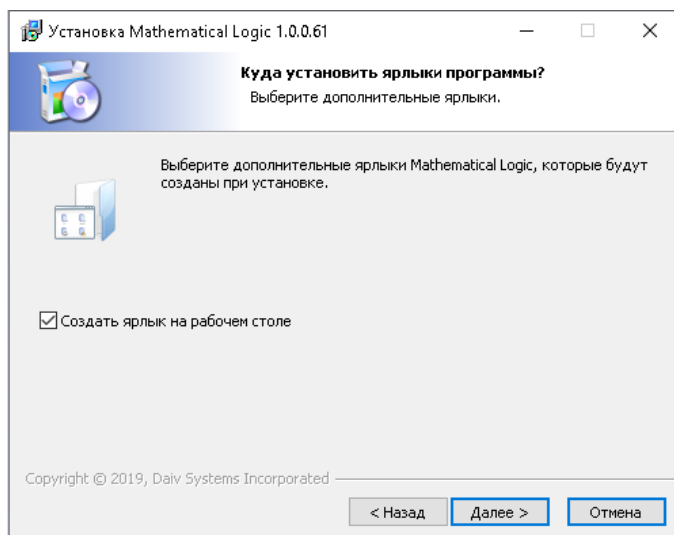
Установка Mathematical Logic 1.0.0.61

Куда установить ярлыки программы?

Выберите дополнительные ярлыки.

Выберите дополнительные ярлыки Mathematical Logic, которые будут созданы при установке.

☑ Создать ярлык на рабочем столе

Copyright © 2019, Daiv Systems Incorporated

< Назад

Далее >

Отмена